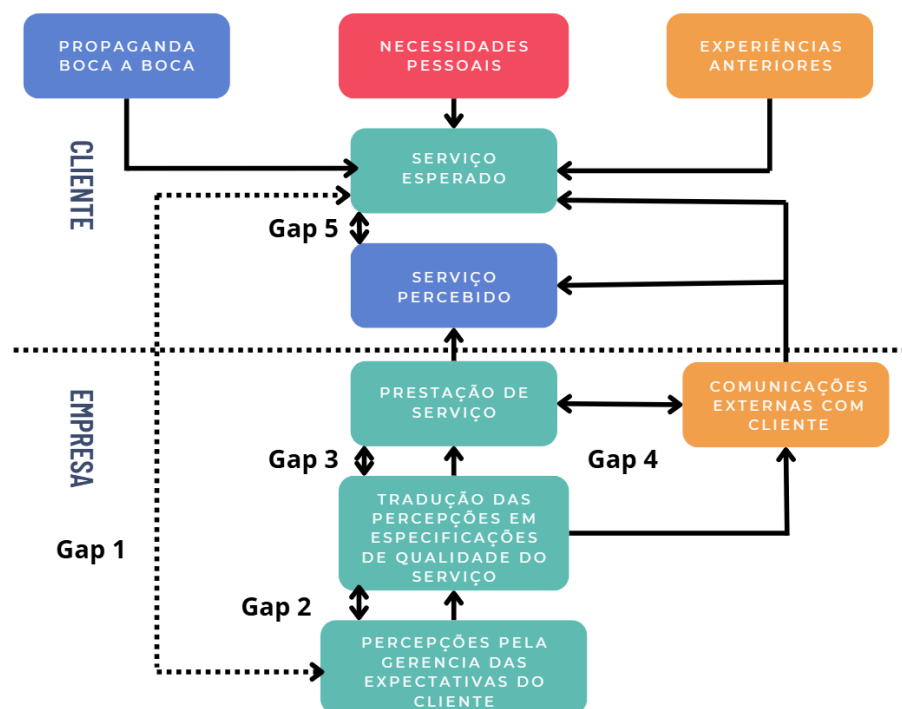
PROPAGANDA BOCA A BOCA

NECESSIDADES PESSOAIS

EXPERIÊNCIAS ANTERIORES

CLIENTE

SERVIÇO ESPERADO

Gap 5

SERVIÇO PERCEBIDO

EMPRESA

PRESTAÇÃO DE SERVIÇO

COMUNICAÇÕES EXTERNAS COM CLIENTE

Gap 3

Gap 4

TRADUÇÃO DAS PERCEPÇÕES EM ESPECIFICAÇÕES DE QUALIDADE DO SERVIÇO

Gap 1

Gap 2

PERCEPÇÕES PELA GERENCIA DAS EXPECTATIVAS DO CLIENTE